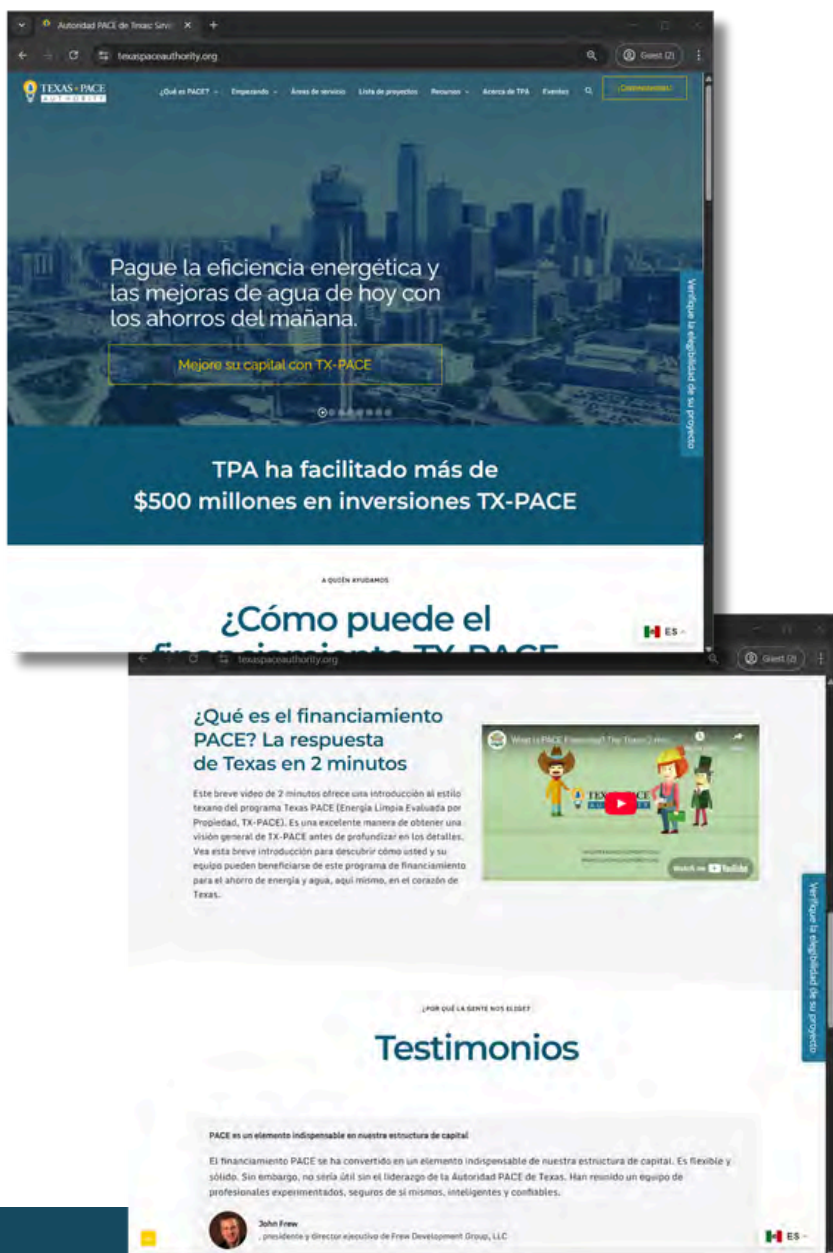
Autoridad PACE de Texas: Servi ×
texaspaceauthority.org
Guest (2)

TEXAS PACE AUTHORITY
¿Qué es PACE? Empezando Áreas de servicio Lista de proyectos Recursos Acerca de TPA Eventos
¡Comencemos!

Pague la eficiencia energética y las mejoras de agua de hoy con los ahorros del mañana.

Mejore su capital con TX-PACE

Verifique la elegibilidad de su proyecto

TPA ha facilitado más de $500 millones en inversiones TX-PACE

A QUIÉN AYUDAMOS

¿Cómo puede el financiamiento TX-PACE

ES

texaspaceauthority.org
Guest (2)

¿Qué es el financiamiento PACE? La respuesta de Texas en 2 minutos

Este breve video de 2 minutos ofrece una introducción al estilo texano del programa Texas PACE (Energía Limpia Evaluada por Propiedad, TX-PACE). Es una excelente manera de obtener una visión general de TX-PACE antes de profundizar en los detalles. Vea esta breve introducción para descubrir cómo usted y su equipo pueden beneficiarse de este programa de financiamiento para el ahorro de energía y agua, aquí mismo, en el corazón de Texas.

What is PACE Financing? The Texas 2 min
TEXAS PACE AUTHORITY
Watch on YouTube

Verifique la elegibilidad de su proyecto

¿POR QUÉ LA GENTE NOS ELIGE?

Testimonios

PACE es un elemento indispensable en nuestra estructura de capital

El financiamiento PACE se ha convertido en un elemento indispensable de nuestra estructura de capital. Es flexible y sólido. Sin embargo, no sería útil sin el liderazgo de la Autoridad PACE de Texas. Han reunido un equipo de profesionales experimentados, seguros de sí mismos, inteligentes y confiables.

John Frew
, presidente y director ejecutivo de Frew Development Group, LLC

ES